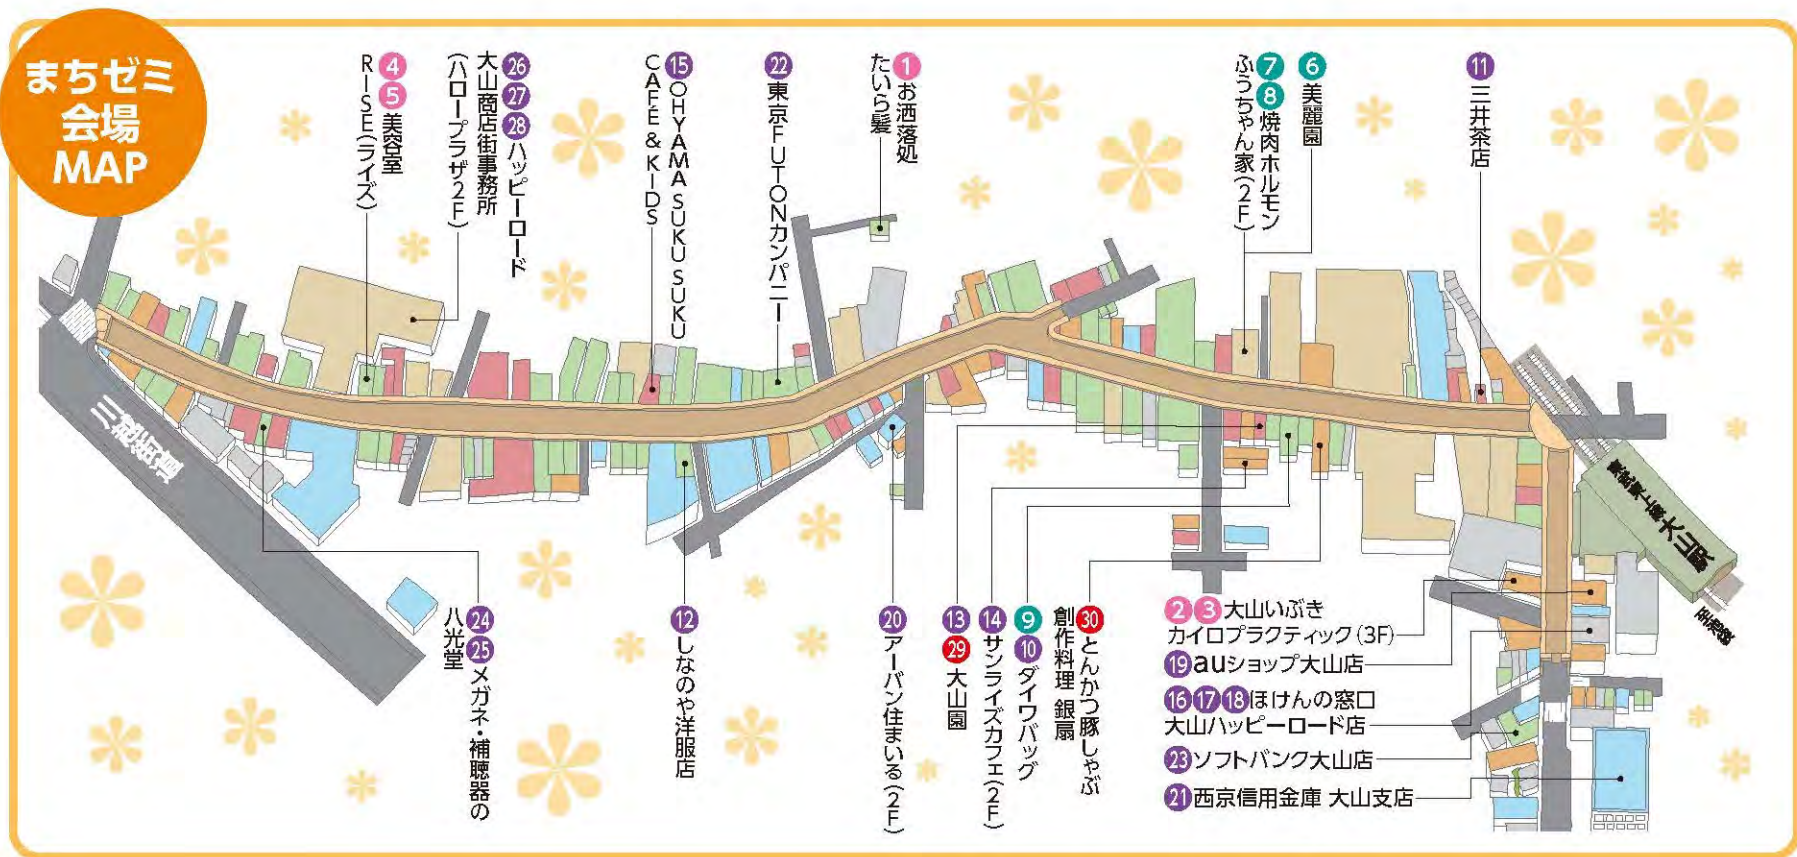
まちゼミ
会場
MAP

4 5 美容室 RISE(ライズ)

26 27 28 ハッピーロード 大山商店街事務所 (ハロープラザ2F)

15 OHYAMA SUKU SUKU CAFE & KIDS

22 東京FUTONカンパニー

1 お洒落処 たいら髪

7 8 焼肉ホルモン ふうちゃん家(2F)

6 美麗園

11 三井茶店

川越街道

東武東上線 大山駅

24 25 メガネ・補聴器の 八光堂

12 しなのや洋服店

20 アーバン住まいる(2F)

13 29 大山園

14 サンライズカフェ(2F)

9 10 ダイワバッグ

30 とんかつ豚しゃぶ 創作料理 銀扇

2 3 大山いぶき カイロプラクティック(3F)

19 auショップ大山店

16 17 18 ほけんの窓口 大山ハッピーロード店

23 ソフトバンク大山店

21 西京信用金庫 大山支店